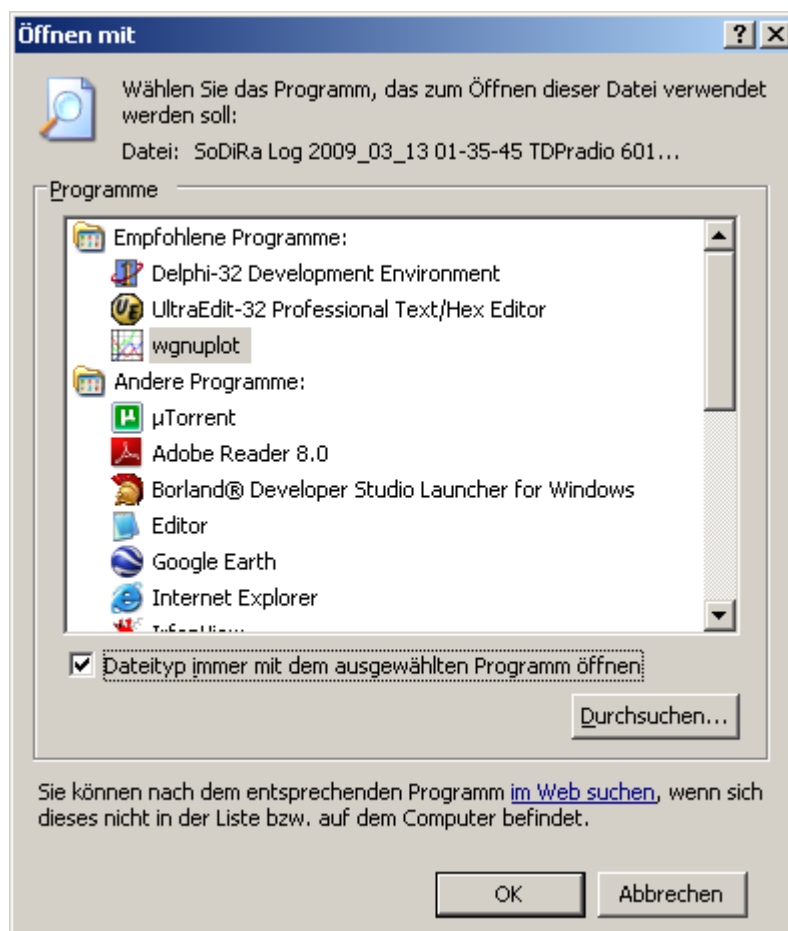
Öffnen mit

?

Wählen Sie das Programm, das zum Öffnen dieser Datei verwendet werden soll:

Datei: SoDiRa Log 2009_03_13 01-35-45 TDPradio 601...

Programme

Empfohlene Programme:
Delphi-32 Development Environment
UltraEdit-32 Professional Text/Hex Editor
wgnuplot
Andere Programme:
µTorrent
Adobe Reader 8.0
Borland® Developer Studio Launcher for Windows
Editor
Google Earth
Internet Explorer
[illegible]

Dateityp immer mit dem ausgewählten Programm öffnen

Durchsuchen...

Sie können nach dem entsprechenden Programm im Web suchen, wenn sich dieses nicht in der Liste bzw. auf dem Computer befindet.

OK

Abbrechen